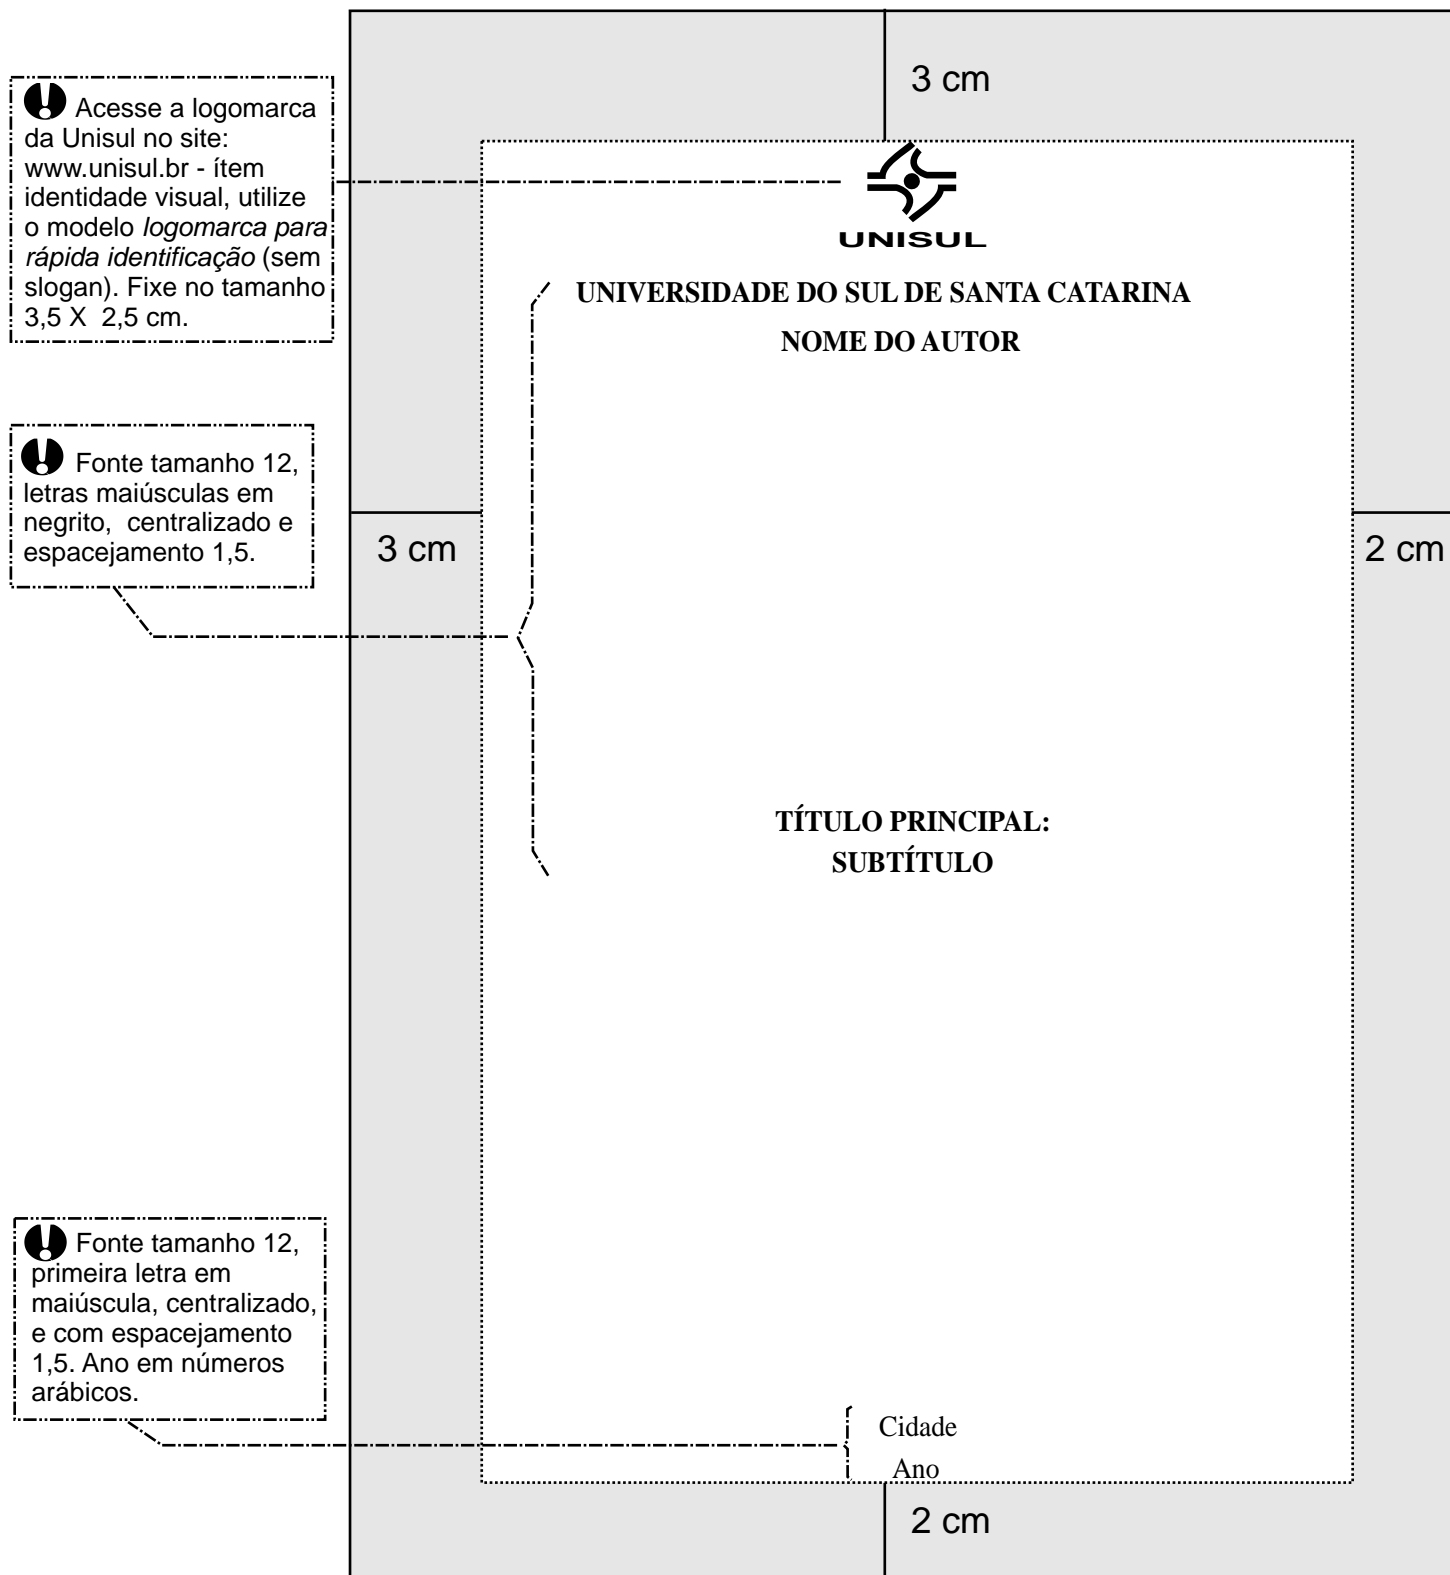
Acesse a logomarca da Unisul no site: www.unisul.br - ítem identidade visual, utilize o modelo *logomarca para rápida identificação* (sem slogan). Fixe no tamanho 3,5 X 2,5 cm.

3 cm

UNISUL

UNIVERSIDADE DO SUL DE SANTA CATARINA

NOME DO AUTOR

Fonte tamanho 12, letras maiúsculas em negrito, centralizado e espacejamento 1,5.

3 cm

2 cm

TÍTULO PRINCIPAL:
SUBTÍTULO

Fonte tamanho 12, primeira letra em maiúscula, centralizado, e com espacejamento 1,5. Ano em números arábicos.

Cidade
Ano

2 cm